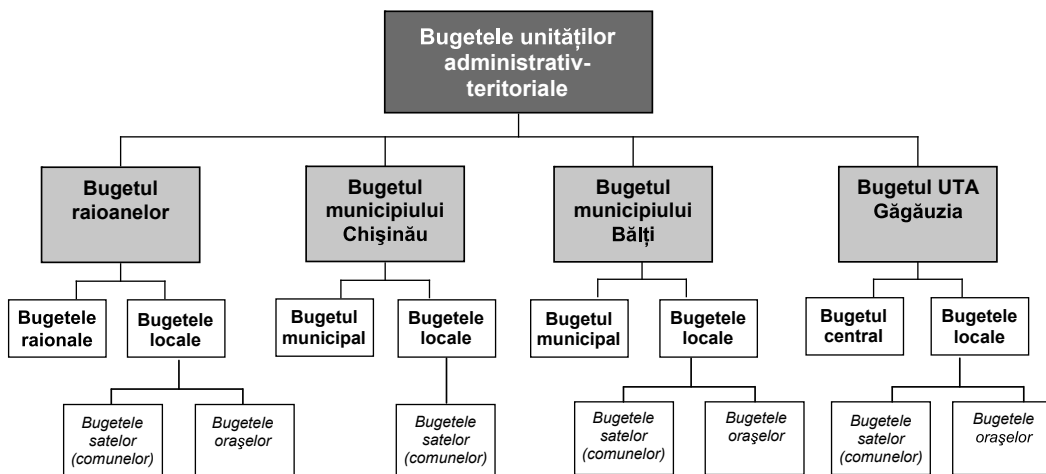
Bugetele unităților administrativ-teritoriale

Bugetul raioanelor

Bugetele raionale

Bugetele locale

*Bugetele satelor (comunelor)*

*Bugetele orașelor*

Bugetul municipiului Chișinău

Bugetul municipal

Bugetele locale

*Bugetele satelor (comunelor)*

Bugetul municipiului Bălți

Bugetul municipal

Bugetele locale

*Bugetele satelor (comunelor)*

*Bugetele orașelor*

Bugetul UTA Găgăuzia

Bugetul central

Bugetele locale

*Bugetele satelor (comunelor)*

*Bugetele orașelor*